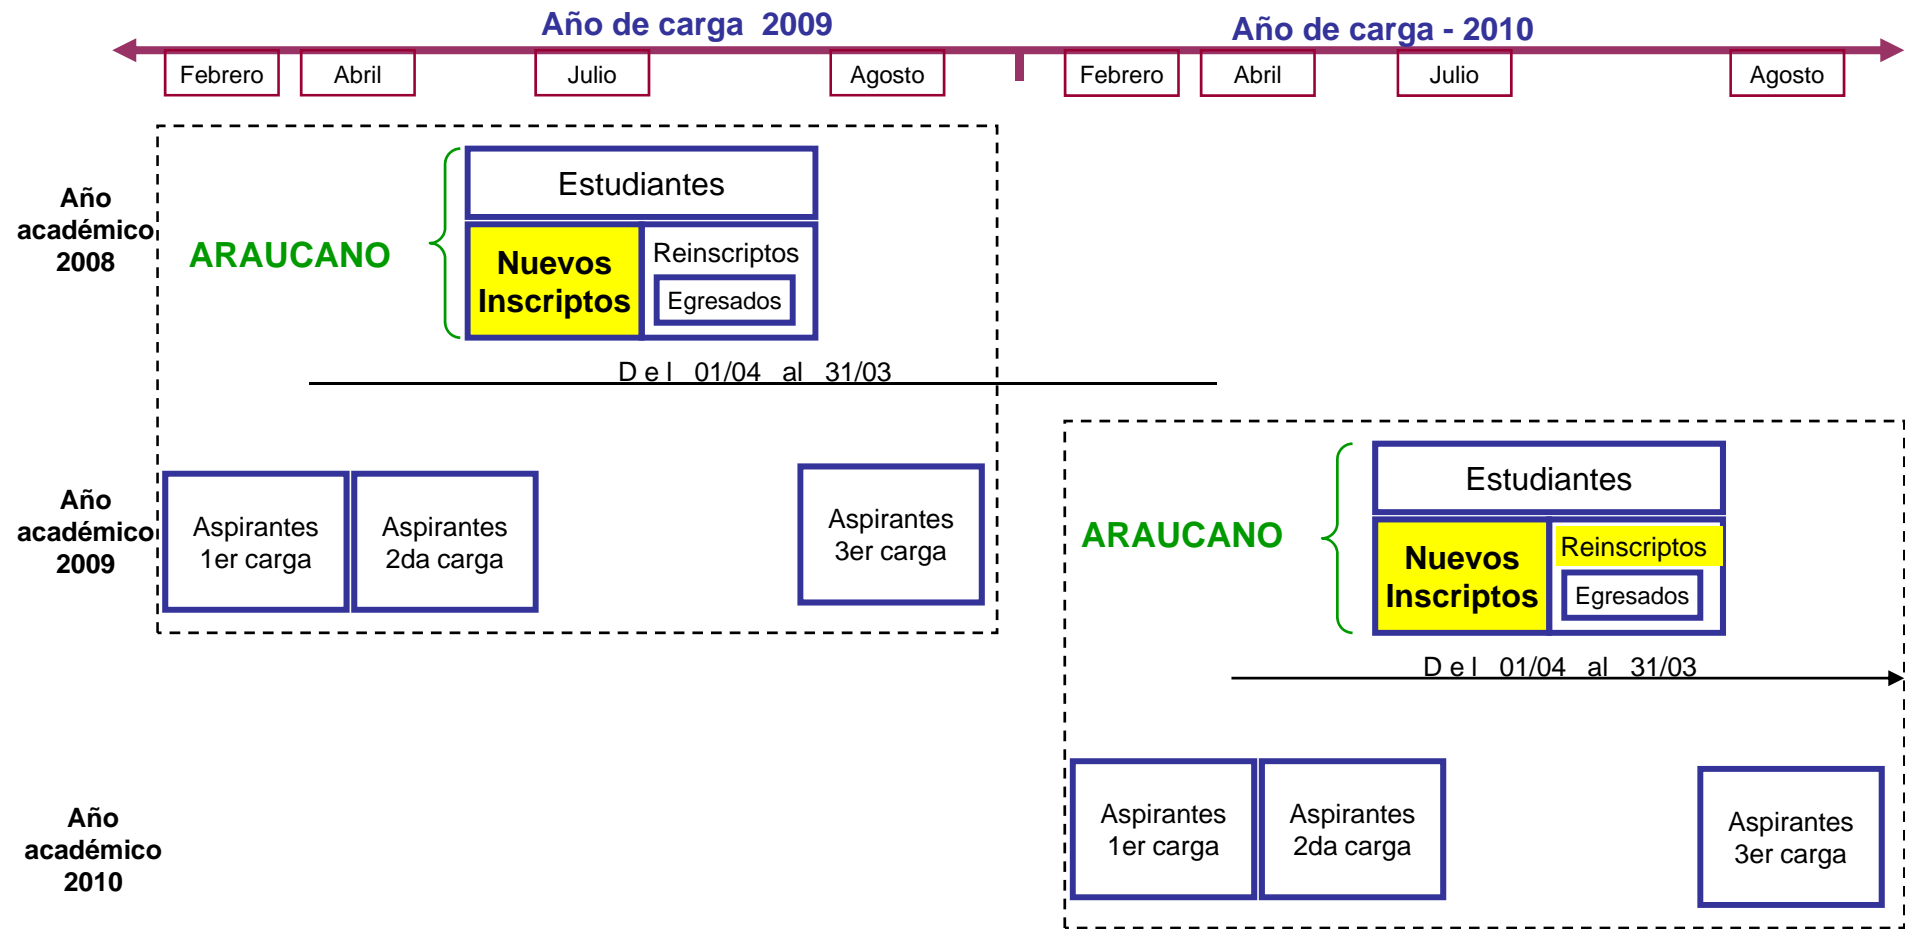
Año de carga 2009

Año de carga - 2010

Febrero Abril Julio Agosto Febrero Abril Julio Agosto

Año académico 2008

ARAUCANO

Estudiantes

Nuevos Inscriptos

Reinscriptos

Egresados

D e l 01/04 al 31/03

Año académico 2009

Aspirantes 1er carga

Aspirantes 2da carga

Aspirantes 3er carga

ARAUCANO

Estudiantes

Nuevos Inscriptos

Reinscriptos

Egresados

D e l 01/04 al 31/03

Año académico 2010

Aspirantes 1er carga

Aspirantes 2da carga

Aspirantes 3er carga